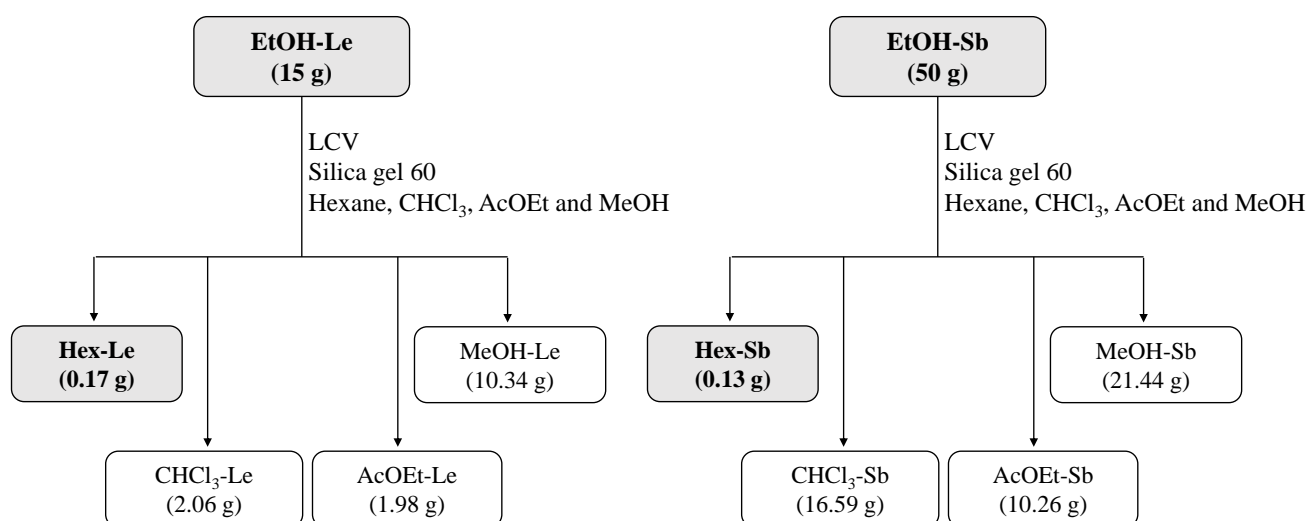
EtOH-Le
(15 g)

LCV
Silica gel 60
Hexane, $CHCl_3$, AcOEt and MeOH

Hex-Le
(0.17 g)

MeOH-Le
(10.34 g)

$CHCl_3$-Le
(2.06 g)

AcOEt-Le
(1.98 g)

EtOH-Sb
(50 g)

LCV
Silica gel 60
Hexane, $CHCl_3$, AcOEt and MeOH

Hex-Sb
(0.13 g)

MeOH-Sb
(21.44 g)

$CHCl_3$-Sb
(16.59 g)

AcOEt-Sb
(10.26 g)